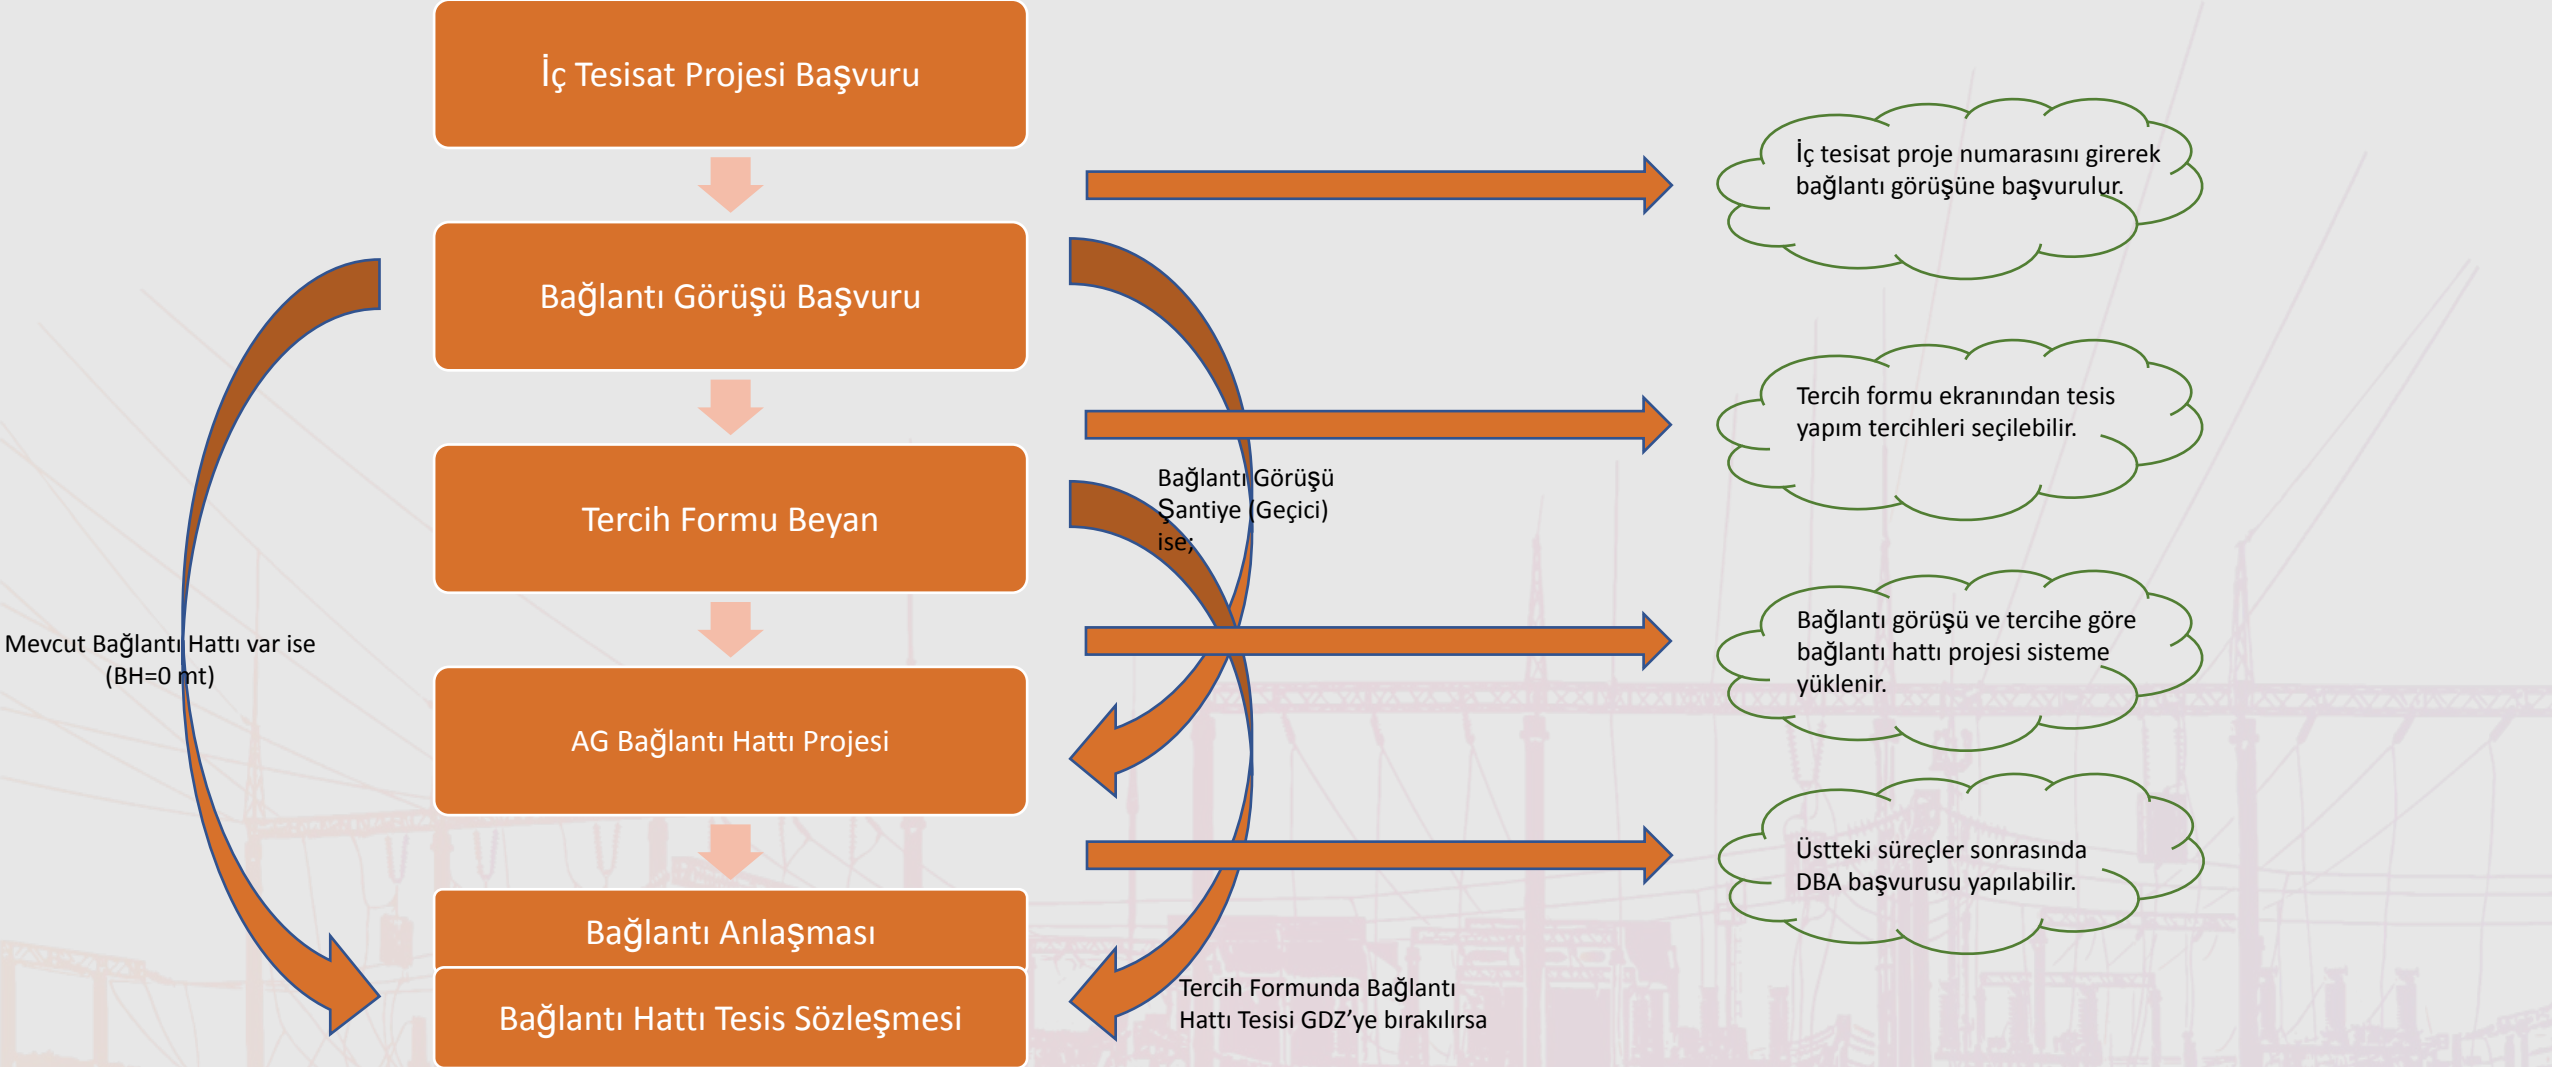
İç Tesisat Projesi Başvuru

Bağlantı Görüşü Başvuru

Tercih Formu Beyan

AG Bağlantı Hattı Projesi

Bağlantı Anlaşması

Bağlantı Hattı Tesis Sözleşmesi

Mevcut Bağlantı Hattı var ise (BH=0 mt)

Bağlantı Görüşü Şantiye (Geçici) ise;

Tercih Formunda Bağlantı Hattı Tesisi GDZ'ye bırakılırsa

İç tesisat proje numarasını girerek bağlantı görüşüne başvurulur.

Tercih formu ekranından tesis yapım tercihleri seçilebilir.

Bağlantı görüşü ve tercihe göre bağlantı hattı projesi sisteme yüklenir.

Üstteki süreçler sonrasında DBA başvurusu yapılabilir.